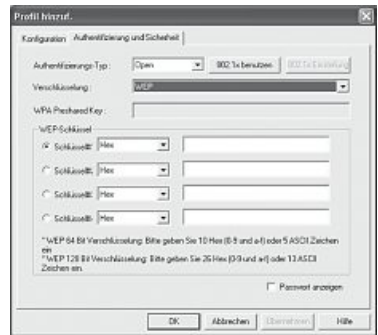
Profil hinzuf.

Konfiguration | Authentifizierung und Sicherheit

Authentifizierungs-Typ: Open | 802.1x benutzen | 802.1x Einstellung

Verschlüsselung: WEP

WPA Preshared Key:

WEP-Schlüssel

Schlüssel#: Hex

Schlüssel#: Hex

Schlüssel#: Hex

Schlüssel#: Hex

*WEP 64 Bit Verschlüsselung: Bitte geben Sie 10 Hex (0-9 und a-f) oder 5 ASCII Zeichen ein
*WEP 128 Bit Verschlüsselung: Bitte geben Sie 26 Hex (0-9 und a-f) oder 13 ASCII Zeichen ein.

Passwort anzeigen

OK | Abbrechen | Übernehmen | Hilfe